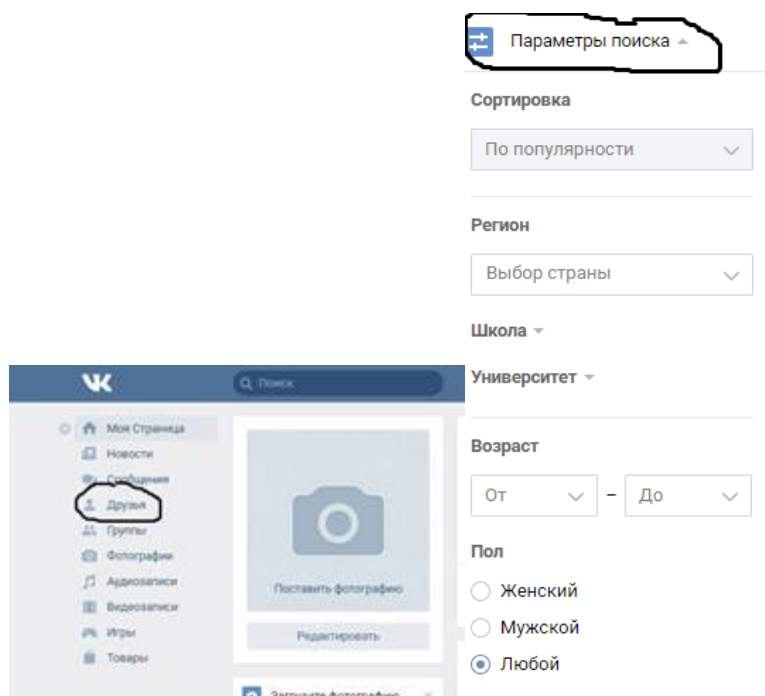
Параметры поиска

Сортировка

По популярности

Регион

Выбор страны

Школа

Университет

Возраст

От – До

Пол

Женский

Мужской

Любой

VK

Поиск

Моя Страница

Новости

Сообщения

Друзья

Группы

Фотографии

Аудиозаписи

Видеозаписи

Игры

Товары

Поставить фотографию

Редактировать

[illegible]